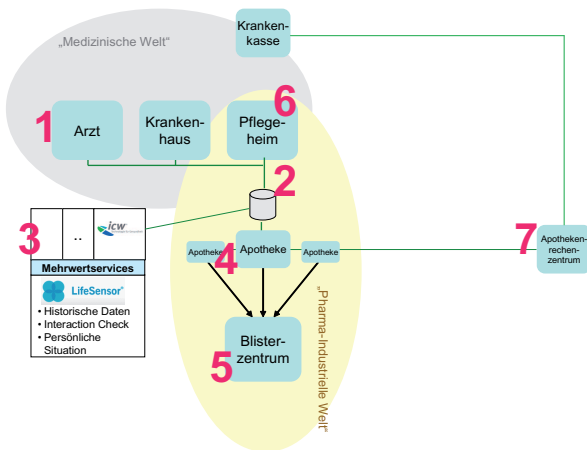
„Medizinische Welt"

Kranken-
kasse

1
Arzt

Kranken-
haus

6
Pflege-
heim

2

3
..
icw

Mehrwertservices
LifeSensor
• Historische Daten
• Interaction Check
• Persönliche Situation

Apotheke
Apotheke
Apotheke
4

Blister-
zentrum
5

„Pharma-Industrielle Welt"

7
Apotheken-
rechen-
zentrum